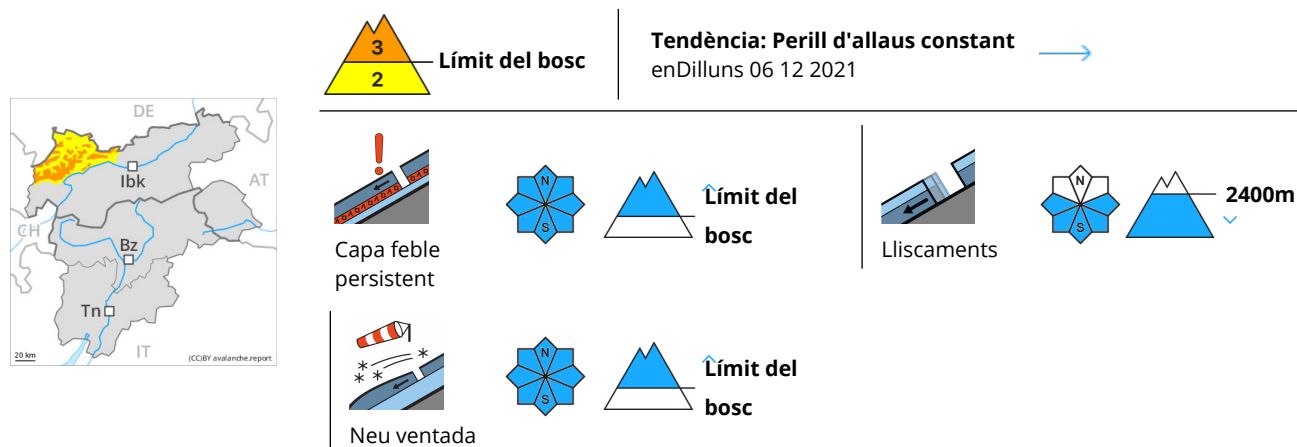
DE
AT
CH
Ibk
Bz
Tn
IT
20 km
(CC)BY avalanche.report

3
2
Límit del bosc

Tendència: Perill d'allaus constant
enDilluns 06 12 2021

Capa feble persistent
N
S
Límit del bosc

Lliscaments
N
S
2400m

Neu ventada
N
S
Límit del bosc